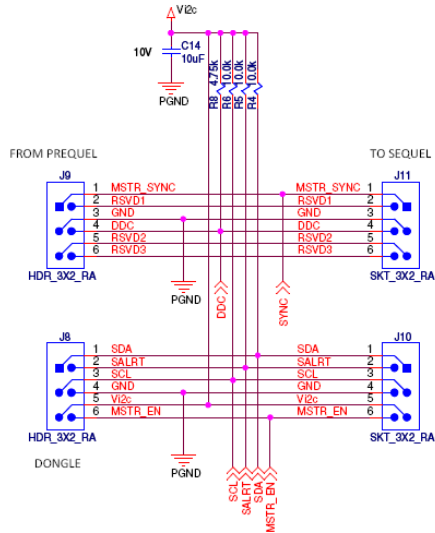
Vi2c

10V
C14
10uF

PGND

R8 4.75k
R6 10.0k
R5 10.0k
R4 10.0k

FROM PREQUEL

J9
1 MSTR_SYNC
2 RSVD1
3 GND
4 DDC
5 RSVD2
6 RSVD3
HDR_3X2_RA

TO SEQUEL

J11
MSTR_SYNC 1
RSVD1 2
GND 3
DDC 4
RSVD2 5
RSVD3 6
SKT_3X2_RA

PGND

DDC

SYNC

J8
1 SDA
2 SALRT
3 SCL
4 GND
5 Vi2c
6 MSTR_EN
HDR_3X2_RA

J10
SDA 1
SALRT 2
SCL 3
GND 4
Vi2c 5
MSTR_EN 6
SKT_3X2_RA

DONGLE

PGND

SCL
SALRT
SDA
MSTR_EN